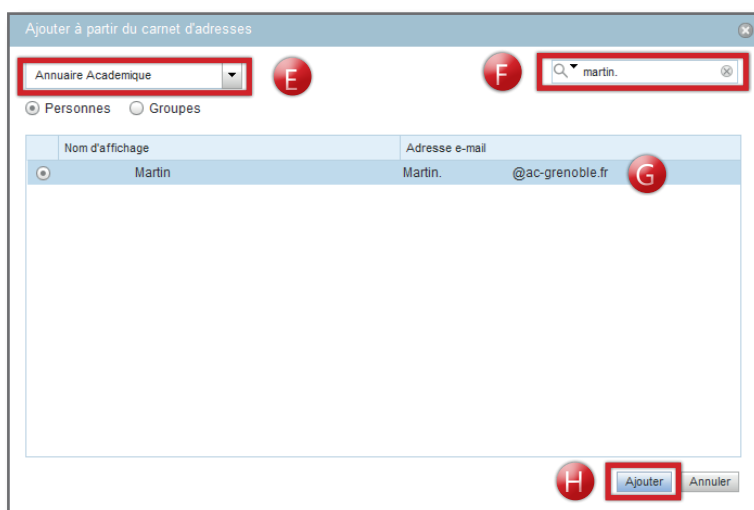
Ajouter à partir du carnet d'adresses

Annuaire Academique

E

F

martin.

Personnes Groupes

| | Nom d'affichage | Adresse e-mail |
|---|---|---|
| | Martin | Martin. @ac-grenoble.fr |

G

H

Ajouter Annuler